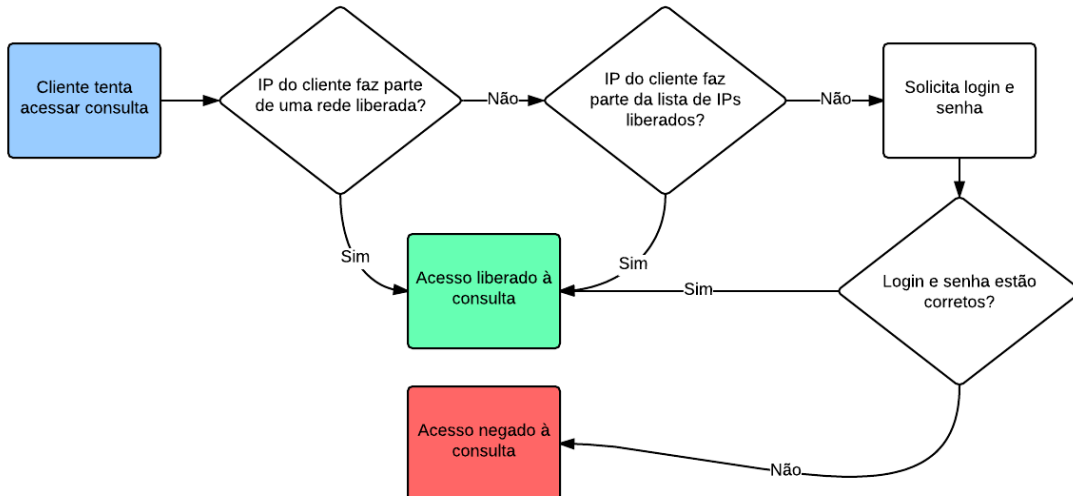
Cliente tenta acessar consulta

IP do cliente faz parte de uma rede liberada?

Não

IP do cliente faz parte da lista de IPs liberados?

Não

Solicita login e senha

Sim

Acesso liberado à consulta

Sim

Sim

Login e senha estão corretos?

Acesso negado à consulta

Não